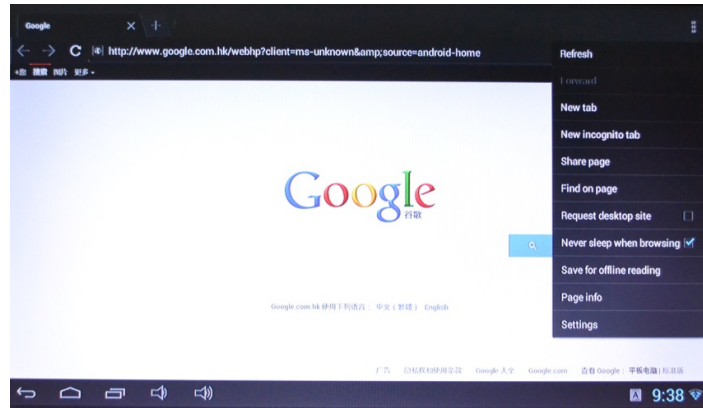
Google

http://www.google.com.hk/webhp?client=ms-unknown&amp;source=android-home

+我 搜索 图片 更多

Refresh
Forward
New tab
New incognito tab
Share page
Find on page
Request desktop site
Never sleep when browsing
Save for offline reading
Page info
Settings

Google
谷歌

Google.com.hk 使用下列语言： 中文（繁體） English

广告 隐私权和使用条款 Google 大全 Google.com 下载 Google：平板电脑 | 标准版

9:38